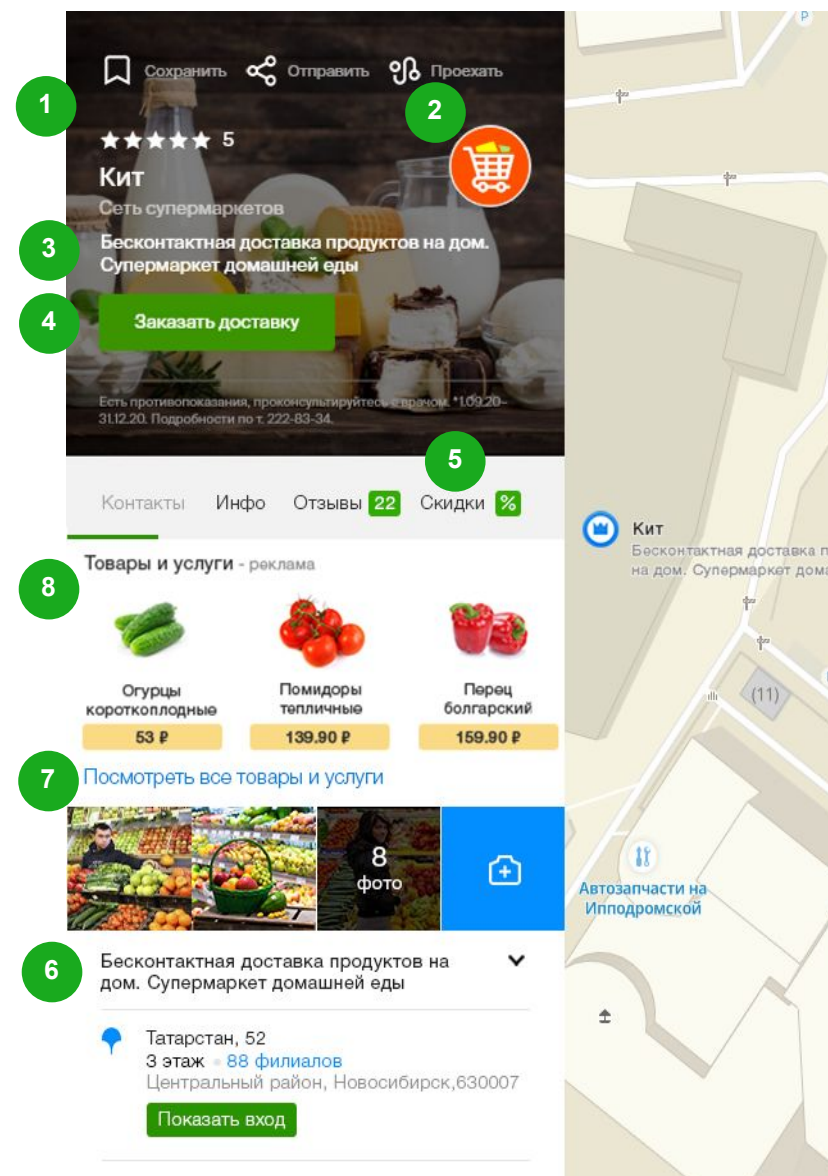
1

Сохранить Отправить Проехать

2

5

Кит

Сеть супермаркетов

3

Бесконтактная доставка продуктов на дом. Супермаркет домашней еды

4

Заказать доставку

Есть противопоказания, проконсультируйтесь с врачом. *1.09.20–31.12.20. Подробности по т. 222-83-34.

5

Контакты Инфо Отзывы 22 Скидки %

8

Товары и услуги - реклама

| Огурцы коротколодные | Помидоры тепличные | Перец болгарский |
|---|---|---|
| 53 ₽ | 139.90 ₽ | 159.90 ₽ |

7

Посмотреть все товары и услуги

8 фото

6

Бесконтактная доставка продуктов на дом. Супермаркет домашней еды

Татарстан, 52

3 этаж • 88 филиалов

Центральный район, Новосибирск,630007

Показать вход

Кит

Бесконтактная доставка п на дом. Супермаркет дома

(11)

Автозапчасти на Ипподромской